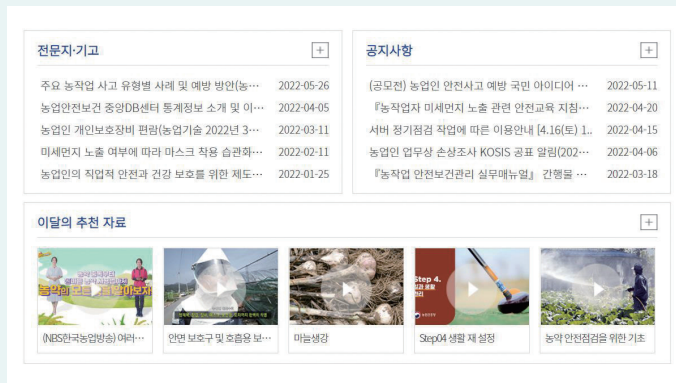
전문지·기고

+

주요 농작업 사고 유형별 사례 및 예방 방안(농… 2022-05-26

농업안전보건 중앙DB센터 통계정보 소개 및 이… 2022-04-05

농업인 개인보호장비 편람(농업기술 2022년 3… 2022-03-11

미세먼지 노출 여부에 따라 마스크 착용 습관화… 2022-02-11

농업인의 직업적 안전과 건강 보호를 위한 제도… 2022-01-25

공지사항

+

(공모전) 농업인 안전사고 예방 국민 아이디어 … 2022-05-11

『농작업자 미세먼지 노출 관련 안전교육 지침… 2022-04-20

서버 정기점검 작업에 따른 이용안내 [4.16(토) 1… 2022-04-15

농업인 업무상 손상조사 KOSIS 공표 알림(202… 2022-04-06

『농작업 안전보건관리 실무매뉴얼』 간행물 … 2022-03-18

이달의 추천 자료

+

농약의 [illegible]

Step 4.

(NBS한국농업방송) 여러…

안면 보호구 및 호흡용 보…

마늘생강

Step04 생활 재 설정

농약 안전점검을 위한 기초